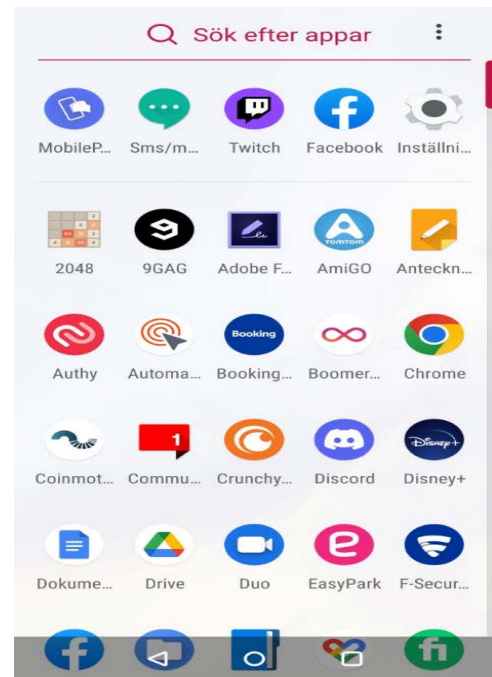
Sök efter appar

MobileP... Sms/m... Twitch Facebook Inställni...

2048 9GAG Adobe F... AmiGO Anteckn...

Authy Automa... Booking... Boomer... Chrome

Coinmot... Commu... Crunchy... Discord Disney+

Dokume... Drive Duo EasyPark F-Secur...